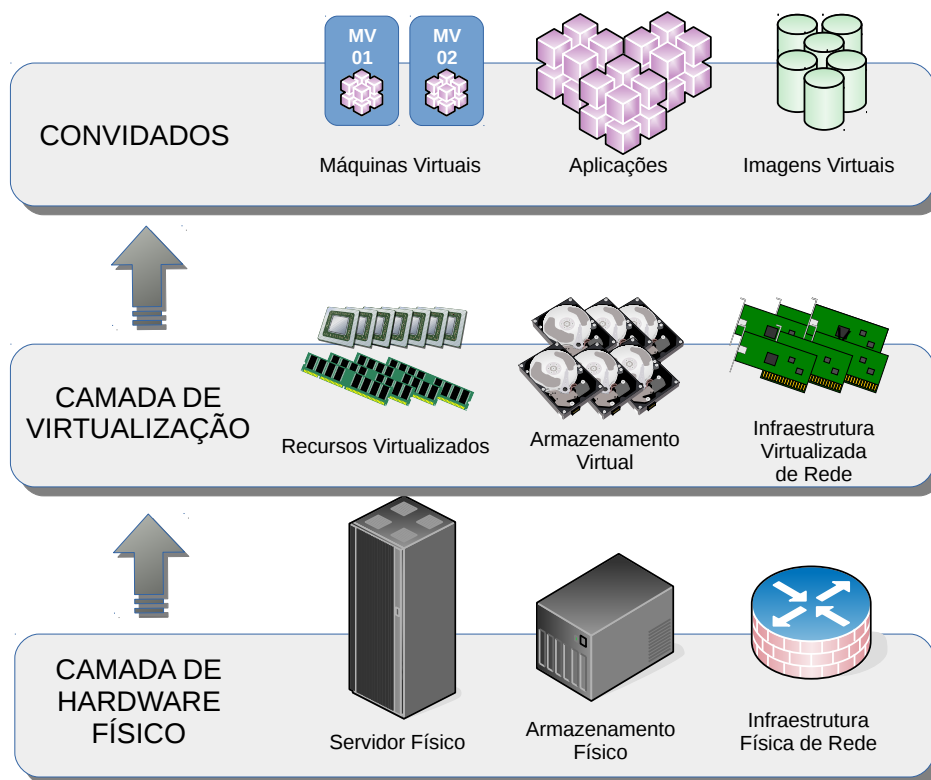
MV 01

MV 02

CONVIDADOS

Máquinas Virtuais

Aplicações

Imagens Virtuais

CAMADA DE VIRTUALIZAÇÃO

Recursos Virtualizados

Armazenamento Virtual

Infraestrutura Virtualizada de Rede

CAMADA DE HARDWARE FÍSICO

Servidor Físico

Armazenamento Físico

Infraestrutura Física de Rede